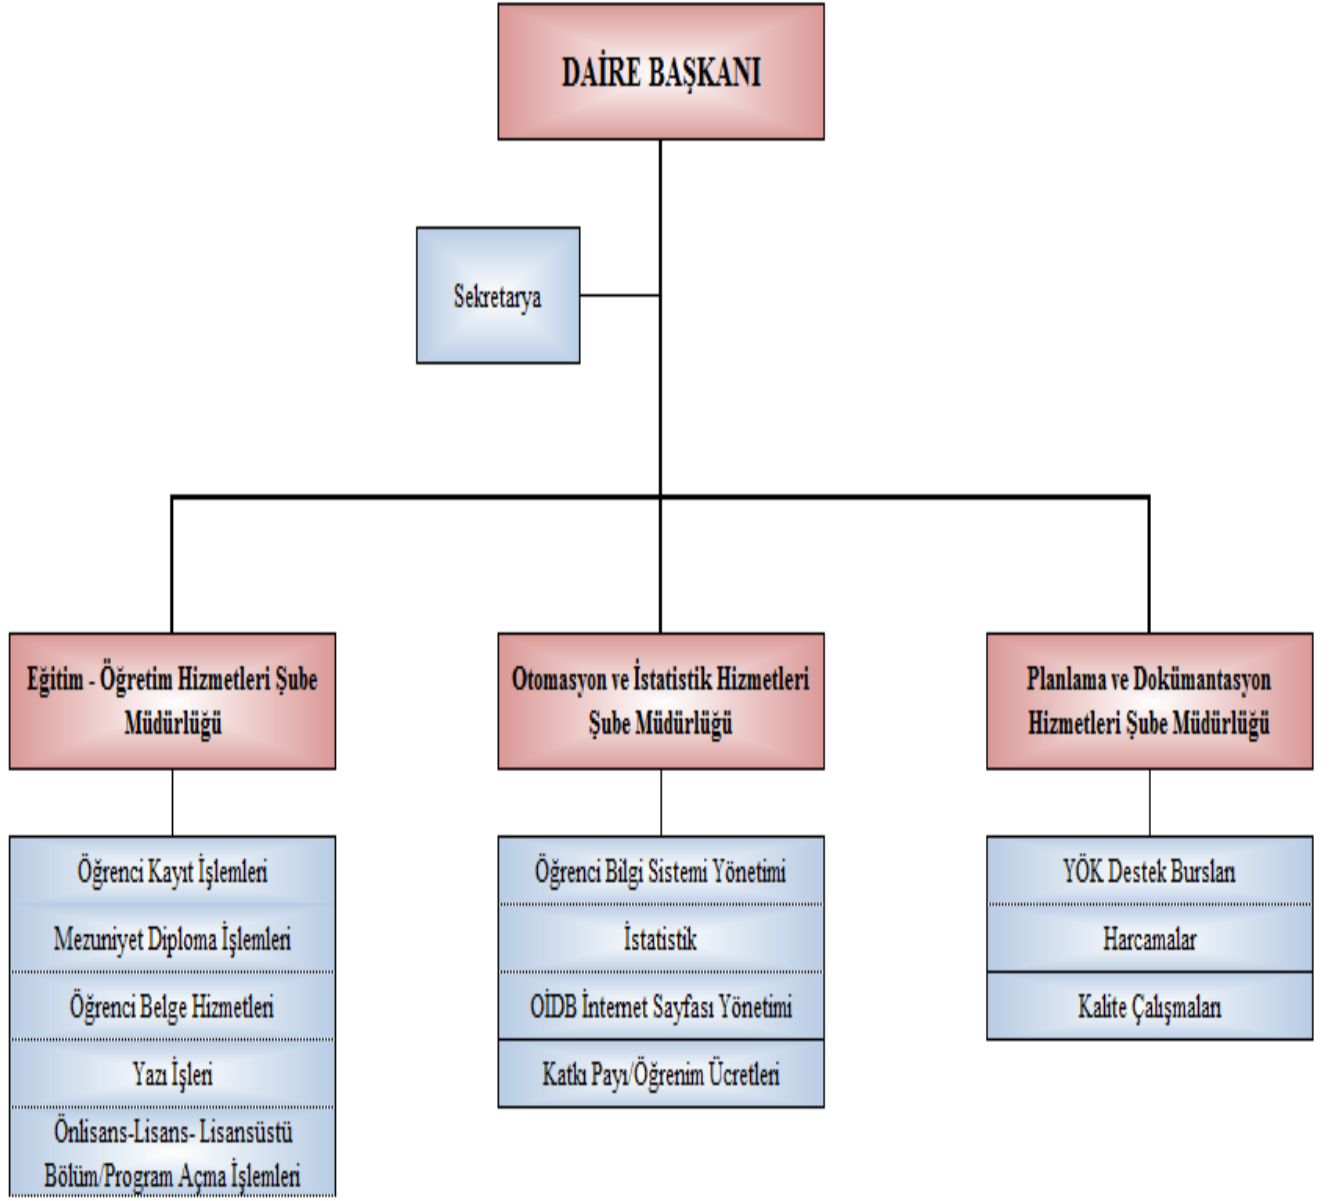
DAİRE BAŞKANI

Sekretarya

Eğitim - Öğretim Hizmetleri Şube Müdürlüğü

Otomasyon ve İstatistik Hizmetleri Şube Müdürlüğü

Planlama ve Dokümantasyon Hizmetleri Şube Müdürlüğü

Öğrenci Kayıt İşlemleri

Mezuniyet Diploma İşlemleri

Öğrenci Belge Hizmetleri

Yazı İşleri

Önlisans-Lisans- Lisansüstü Bölüm/Program Açma İşlemleri

Öğrenci Bilgi Sistemi Yönetimi

İstatistik

OİDB İnternet Sayfası Yönetimi

Katkı Payı/Öğrenim Ücretleri

YÖK Destek Bursları

Harcamalar

Kalite Çalışmaları